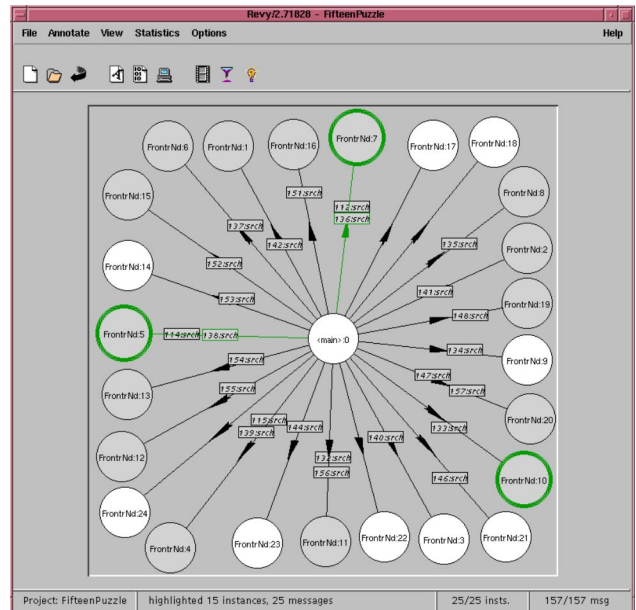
Revy/2.71828 - FifteenPuzzle

File Annotate View Statistics Options Help

FrontrNd:6
FrontrNd:1
FrontrNd:16
FrontrNd:7
FrontrNd:17
FrontrNd:18
FrontrNd:15
FrontrNd:8
FrontrNd:14
FrontrNd:2
FrontrNd:19
FrontrNd:5
FrontrNd:9
FrontrNd:13
FrontrNd:20
FrontrNd:12
FrontrNd:10
FrontrNd:24
FrontrNd:4
FrontrNd:23
FrontrNd:11
FrontrNd:22
FrontrNd:3
FrontrNd:21
<main>:0

151:srch
112:srch
136:srch
137:srch
142:srch
135:srch
152:srch
141:srch
153:srch
148:srch
114:srch
138:srch
134:srch
154:srch
147:srch
157:srch
155:srch
133:srch
115:srch
139:srch
144:srch
132:srch
156:srch
140:srch
146:srch

Project: FifteenPuzzle | highlighted 15 instances, 25 messages | 25/25 insts. | 157/157 msg